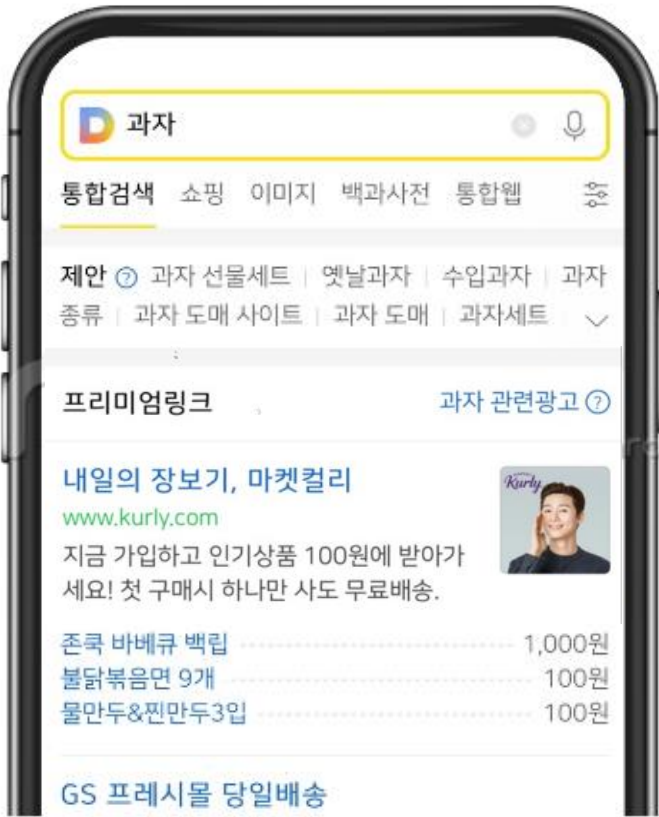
D 과자

통합검색 쇼핑 이미지 백과사전 통합웹

제안 ? 과자 선물세트 | 옛날과자 | 수입과자 | 과자 종류 | 과자 도매 사이트 | 과자 도매 | 과자세트

프리미엄링크 과자 관련광고 ?

내일의 장보기, 마켓컬리
www.kurly.com
지금 가입하고 인기상품 100원에 받아가세요! 첫 구매시 하나만 사도 무료배송.

Kurly

존쿡 바베큐 백립 1,000원
불닭볶음면 9개 100원
물만두&찐만두3입 100원

GS 프레시몰 당일배송